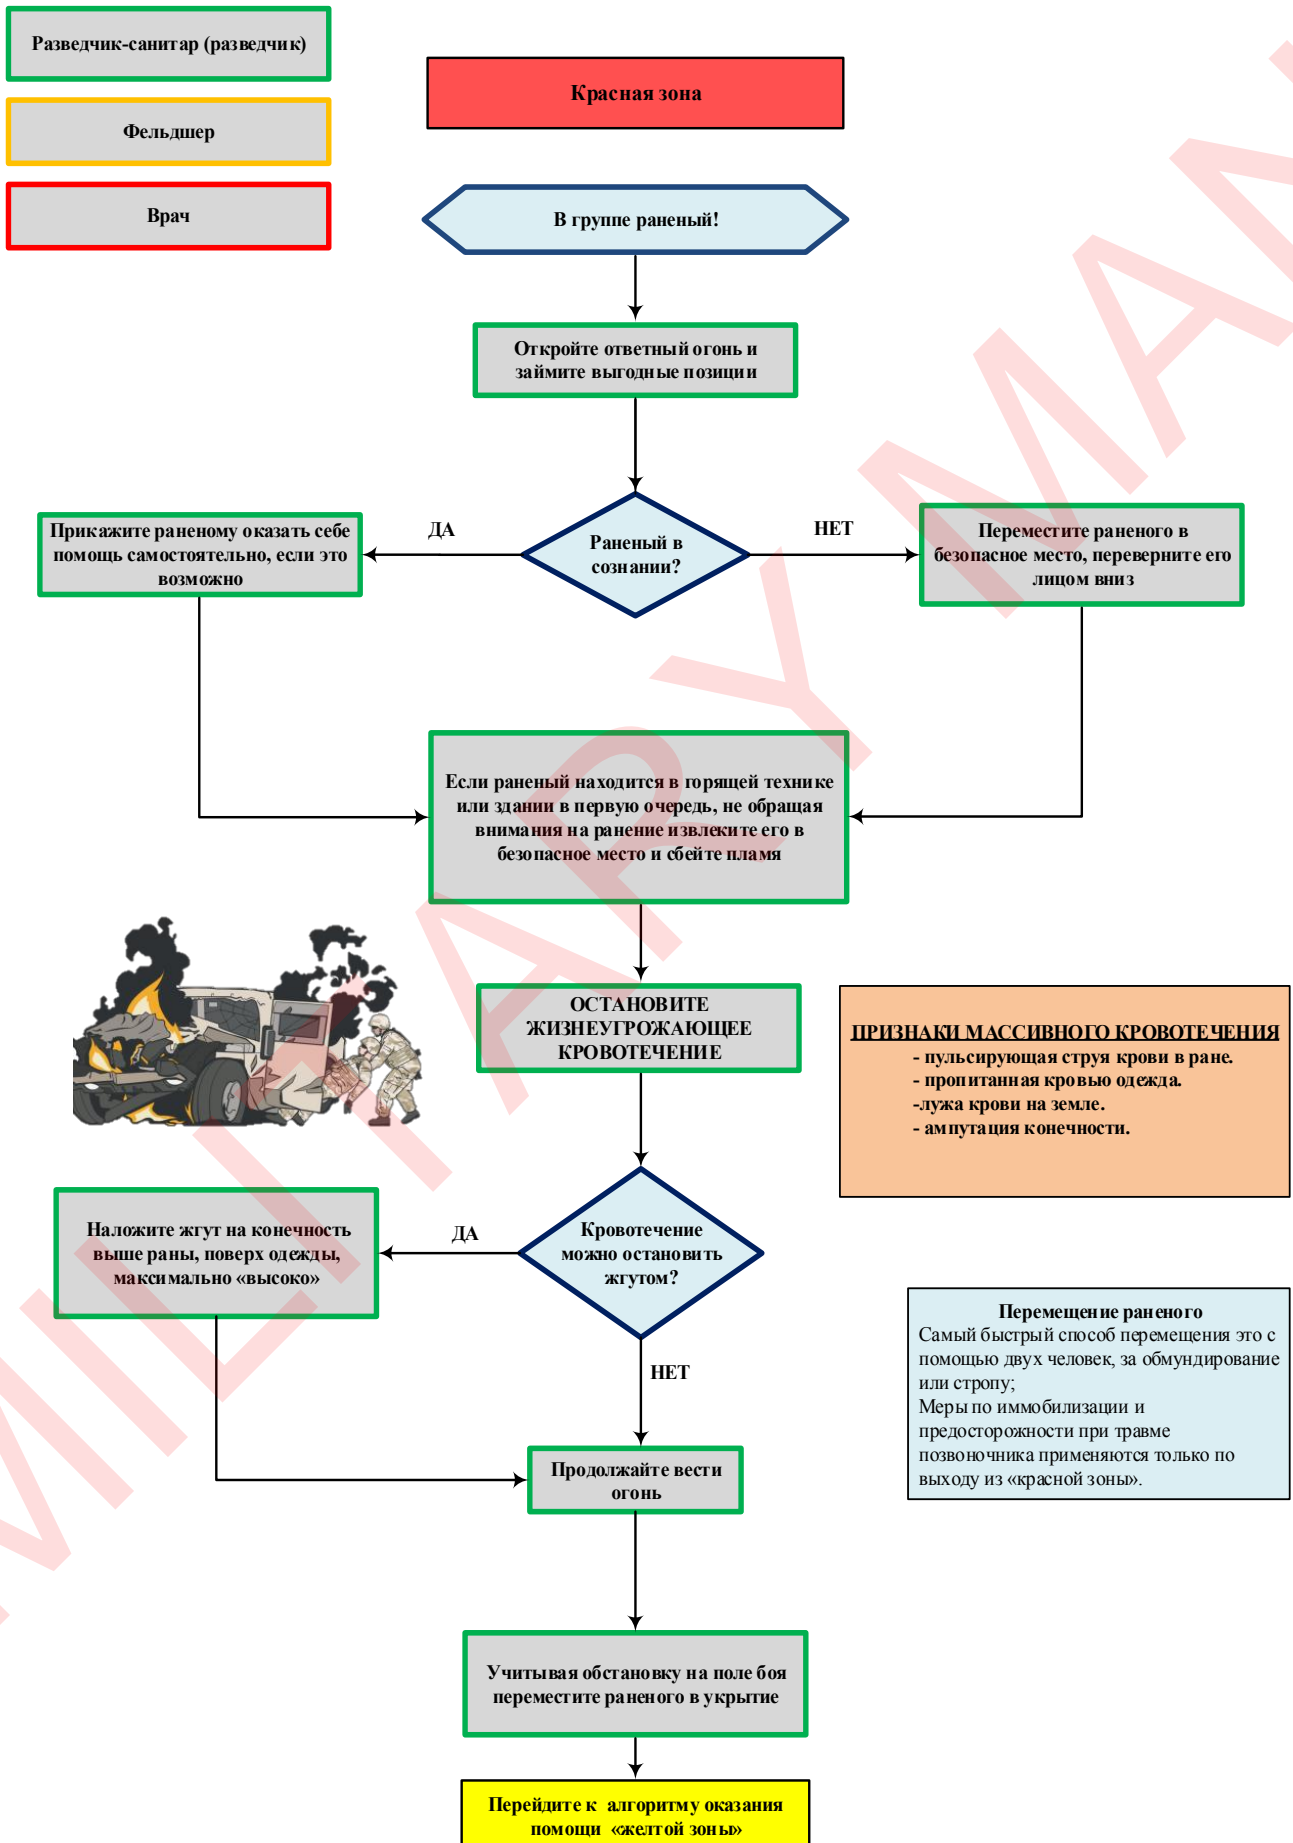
Разведчик-санитар (разведчик)

Фельдшер

Врач

Красная зона

В группе раненый!

Откройте ответный огонь и займите выгодные позиции

Раненый в сознании?

ДА

НЕТ

Прикажите раненому оказать себе помощь самостоятельно, если это возможно

Переместите раненого в безопасное место, переверните его лицом вниз

Если раненый находится в горящей технике или здании в первую очередь, не обращая внимания на ранение извлеките его в безопасное место и сбейте пламя

ОСТАНОВИТЕ ЖИЗНЕУГРОЖАЮЩЕЕ КРОВОТЕЧЕНИЕ

ПРИЗНАКИ МАССИВНОГО КРОВОТЕЧЕНИЯ
- пульсирующая струя крови в ране.
- пропитанная кровью одежда.
-лужа крови на земле.
- ампутация конечности.

Кровотечение можно остановить жгутом?

ДА

Наложите жгут на конечность выше раны, поверх одежды, максимально «высоко»

НЕТ

Перемещение раненого
Самый быстрый способ перемещения это с помощью двух человек, за обмундирование или стропу;
Меры по иммобилизации и предосторожности при травме позвоночника применяются только по выходу из «красной зоны».

Продолжайте вести огонь

Учитывая обстановку на поле боя переместите раненого в укрытие

Перейдите к алгоритму оказания помощи «желтой зоны»

MILITARY MAN